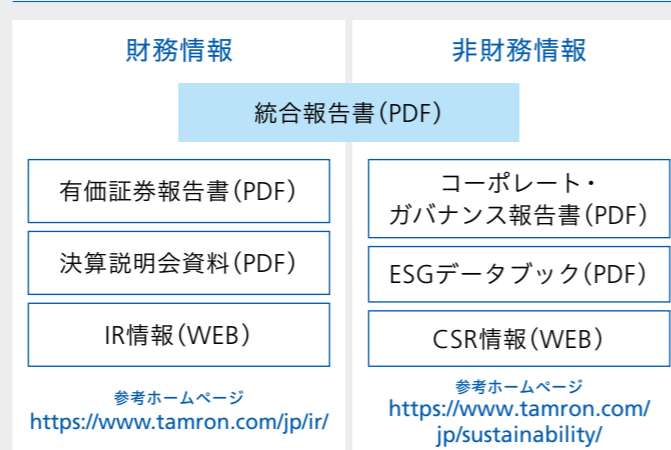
財務情報

非財務情報

統合報告書(PDF)

有価証券報告書(PDF)

決算説明会資料(PDF)

IR情報(WEB)

参考ホームページ
https://www.tamron.com/jp/ir/

コーポレート・
ガバナンス報告書(PDF)

ESGデータブック(PDF)

CSR情報(WEB)

参考ホームページ
https://www.tamron.com/jp/sustainability/